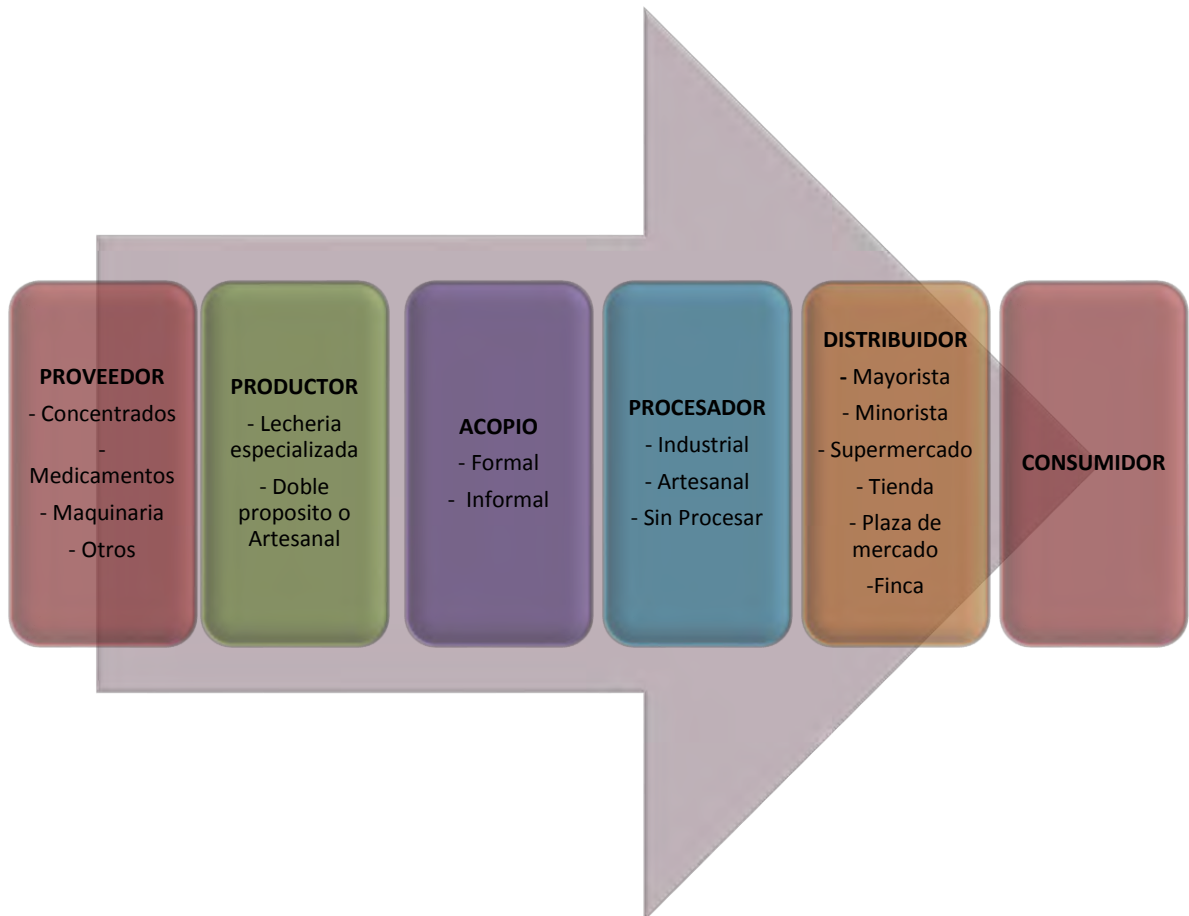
PROVEEDOR
- Concentrados
- Medicamentos
- Maquinaria
- Otros

PRODUCTOR
- Lecheria especializada
- Doble proposito o Artesanal

ACOPIO
- Formal
- Informal

PROCESADOR
- Industrial
- Artesanal
- Sin Procesar

DISTRIBUIDOR
- Mayorista
- Minorista
- Supermercado
- Tienda
- Plaza de mercado
-Finca

CONSUMIDOR